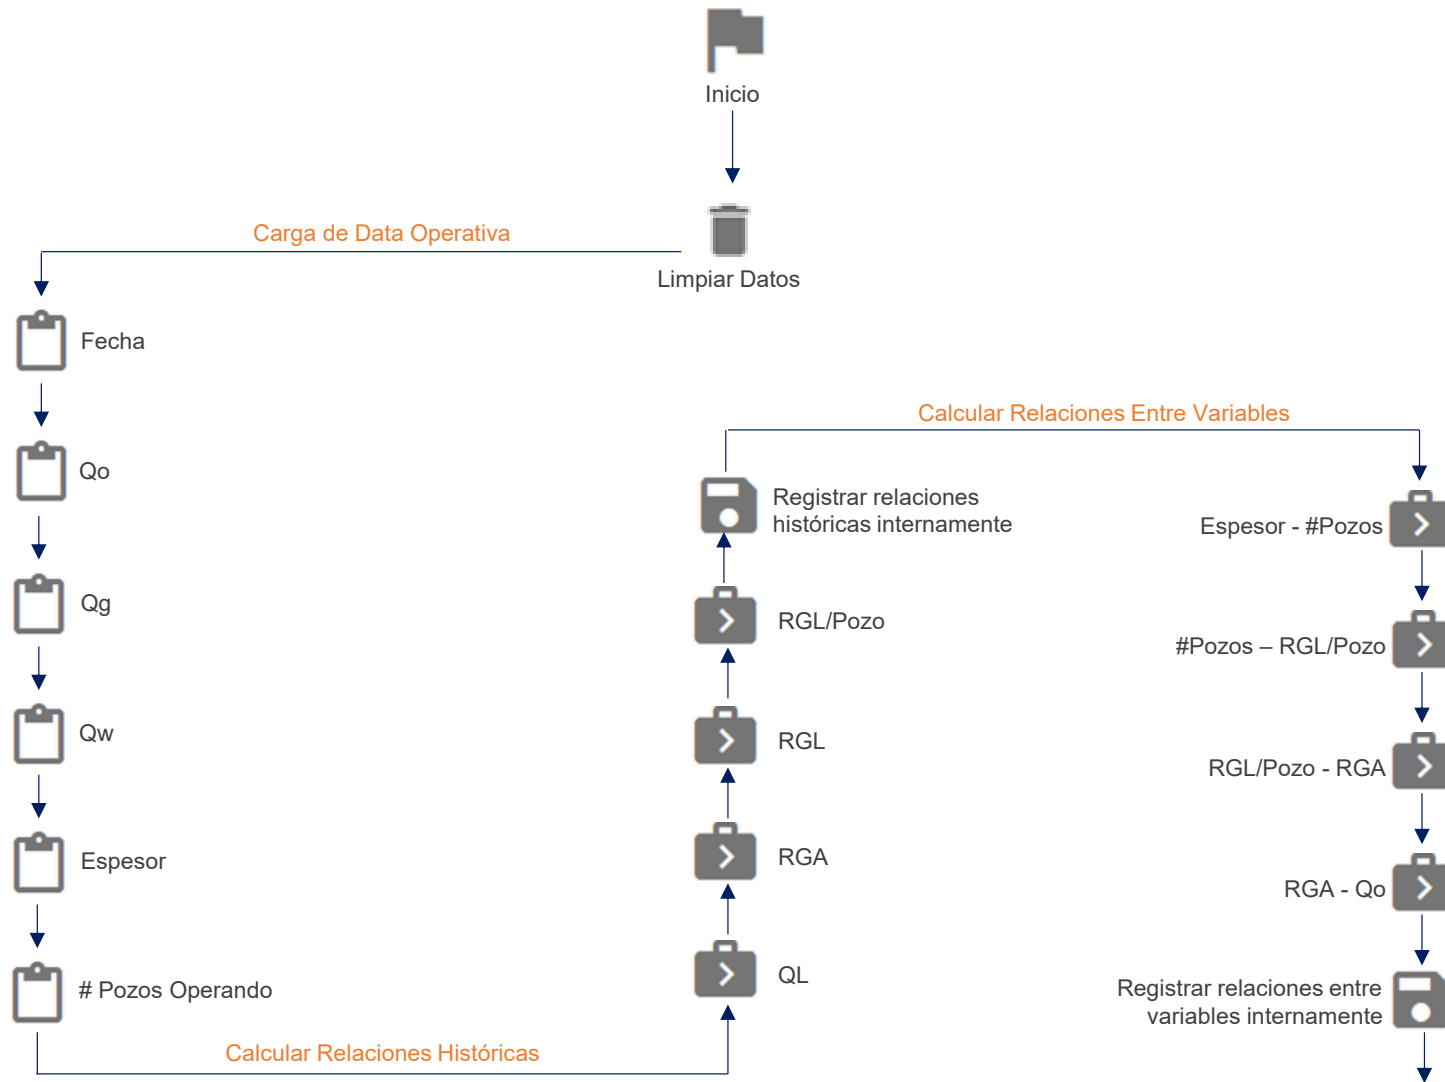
Inicio

Limpiar Datos

Carga de Data Operativa

Fecha

Qo

Qg

Qw

Espesor

# Pozos Operando

Calcular Relaciones Históricas

QL

RGA

RGL

RGL/Pozo

Registrar relaciones históricas internamente

Calcular Relaciones Entre Variables

Espesor - #Pozos

#Pozos – RGL/Pozo

RGL/Pozo - RGA

RGA - Qo

Registrar relaciones entre variables internamente